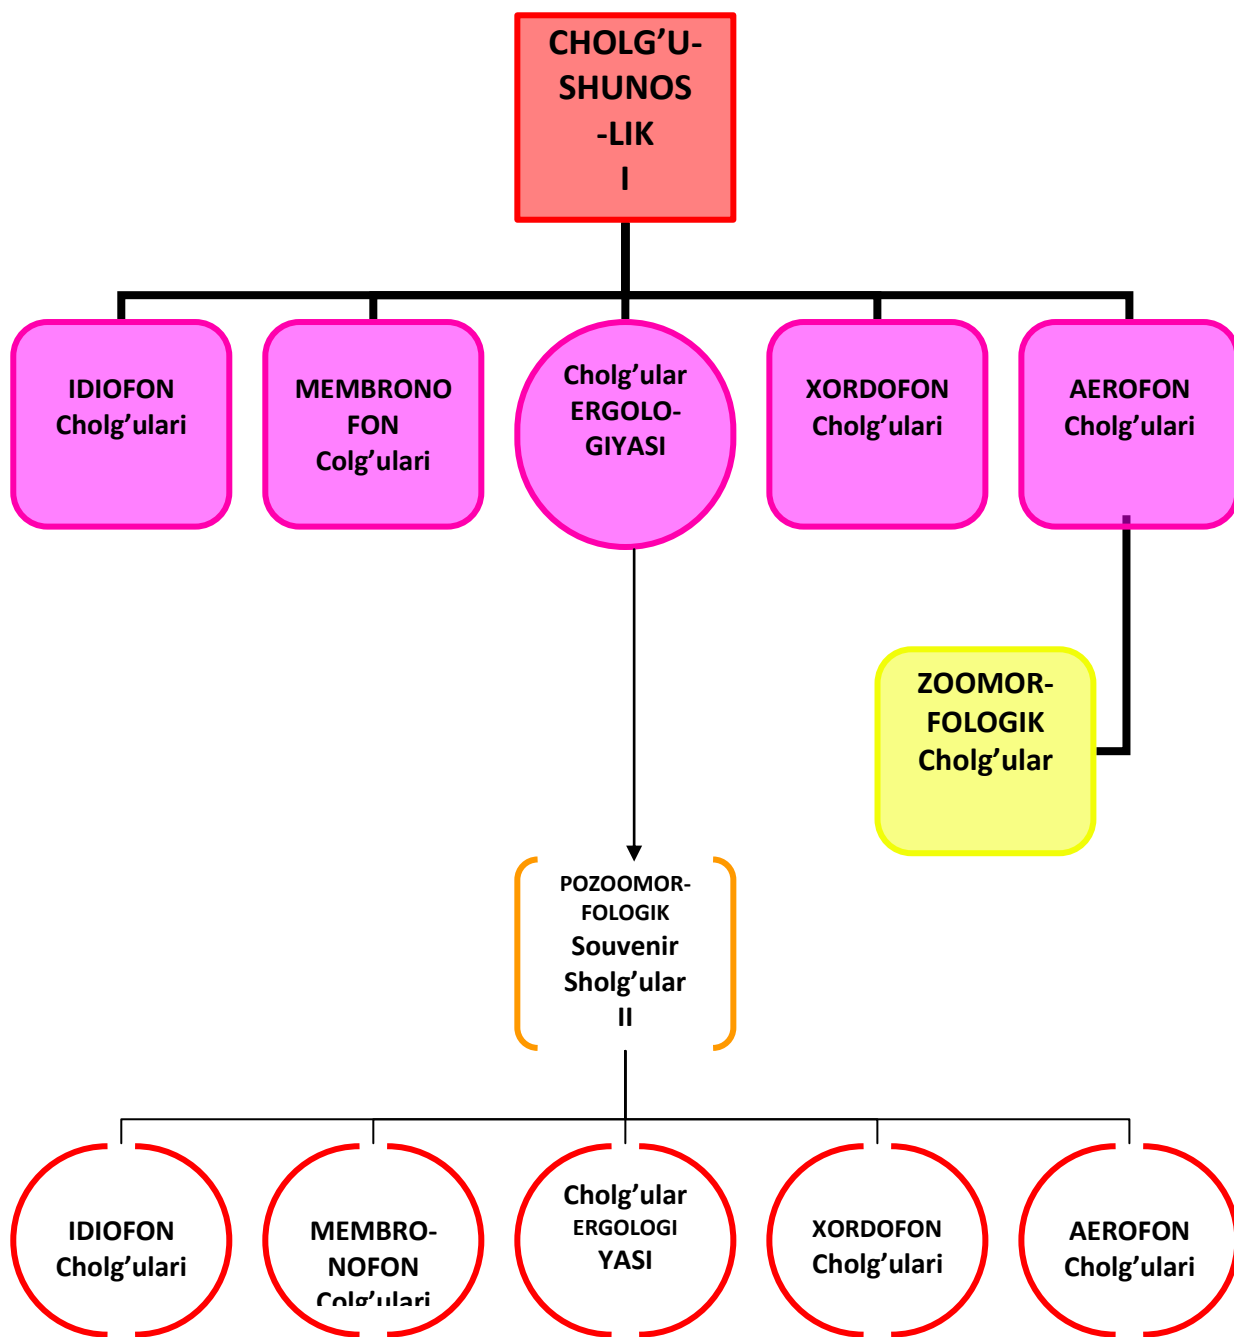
CHOLG'U-SHUNOS-LIK
I

IDIOFON Cholg'ulari

MEMBRONO FON Colg'ulari

Cholg'ular ERGOLO-GIYASI

XORDOFON Cholg'ulari

AEROFON Cholg'ulari

ZOOMOR-FOLOGIK Cholg'ular

POZOOMOR-FOLOGIK Souvenir Sholg'ular
II

IDIOFON Cholg'ulari

MEMBRO-NOFON Colg'ulari

Cholg'ular ERGOLOGI YASI

XORDOFON Cholg'ulari

AEROFON Cholg'ulari